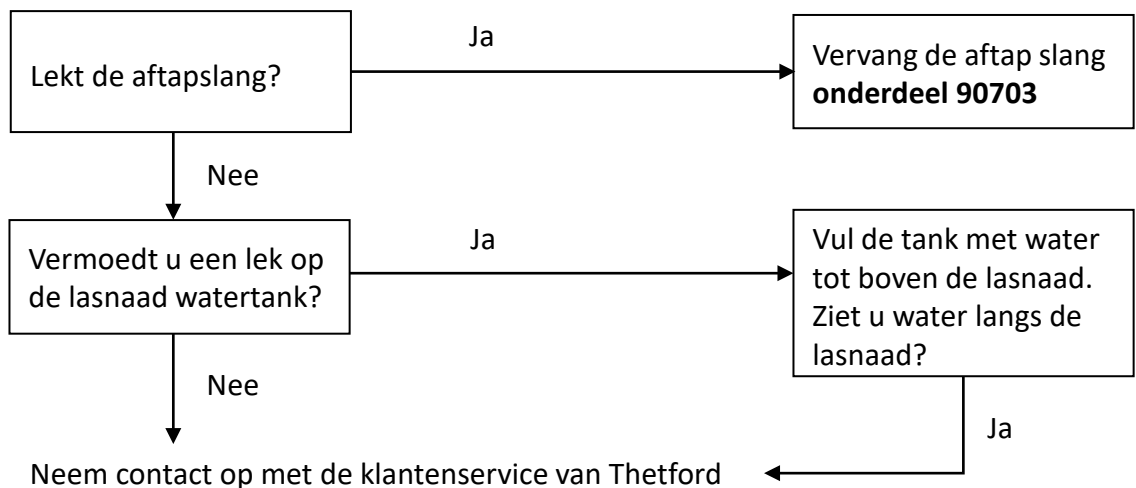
Lekt de aftapslang?

Ja

Vervang de aftap slang **onderdeel 90703**

Nee

Vermoedt u een lek op de lasnaad watertank?

Ja

Vul de tank met water tot boven de lasnaad. Ziet u water langs de lasnaad?

Nee

Ja

Neem contact op met de klantenservice van Thetford